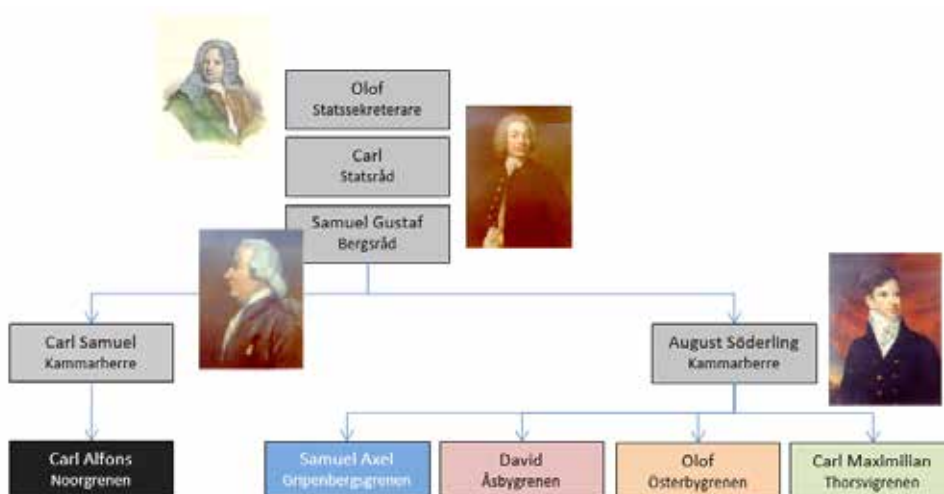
Olof
Statssekreterare

Carl
Statsråd

Samuel Gustaf
Bergsråd

Carl Samuel
Kammarherre

August Söderling
Kammarherre

Carl Alfons
Noorgrenen

Samuel Axel
Gripenbergsgrenen

David
Åsbygrenen

Olof
Österbygrenen

Carl Maximilian
Thorsvigrenen